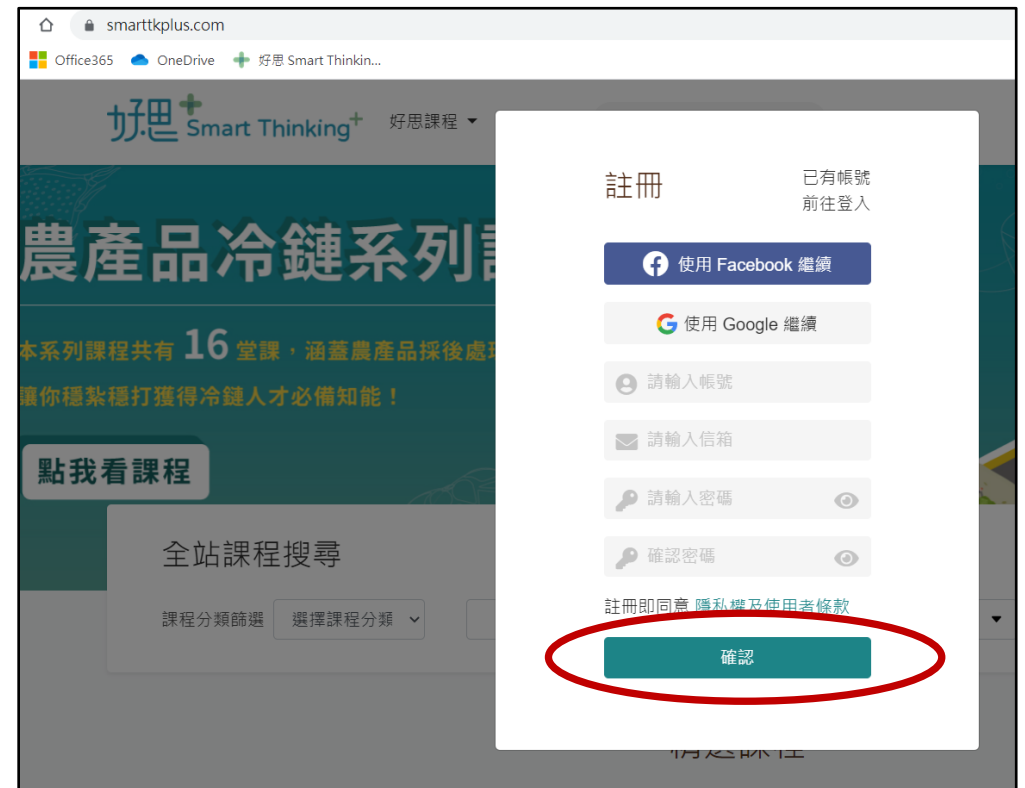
smarttkplus.com

Office365 OneDrive 好思 Smart Thinkin...

好思 Smart Thinking 好思課程

農產品冷鏈系列課

本系列課程共有 16 堂課，涵蓋農產品採後處理

讓你穩紮穩打獲得冷鏈人才必備知能！

點我看課程

全站課程搜尋

課程分類篩選 選擇課程分類

註冊

已有帳號
前往登入

使用 Facebook 繼續

使用 Google 繼續

請輸入帳號

請輸入信箱

請輸入密碼

確認密碼

註冊即同意 隱私權及使用者條款

確認

精選課程